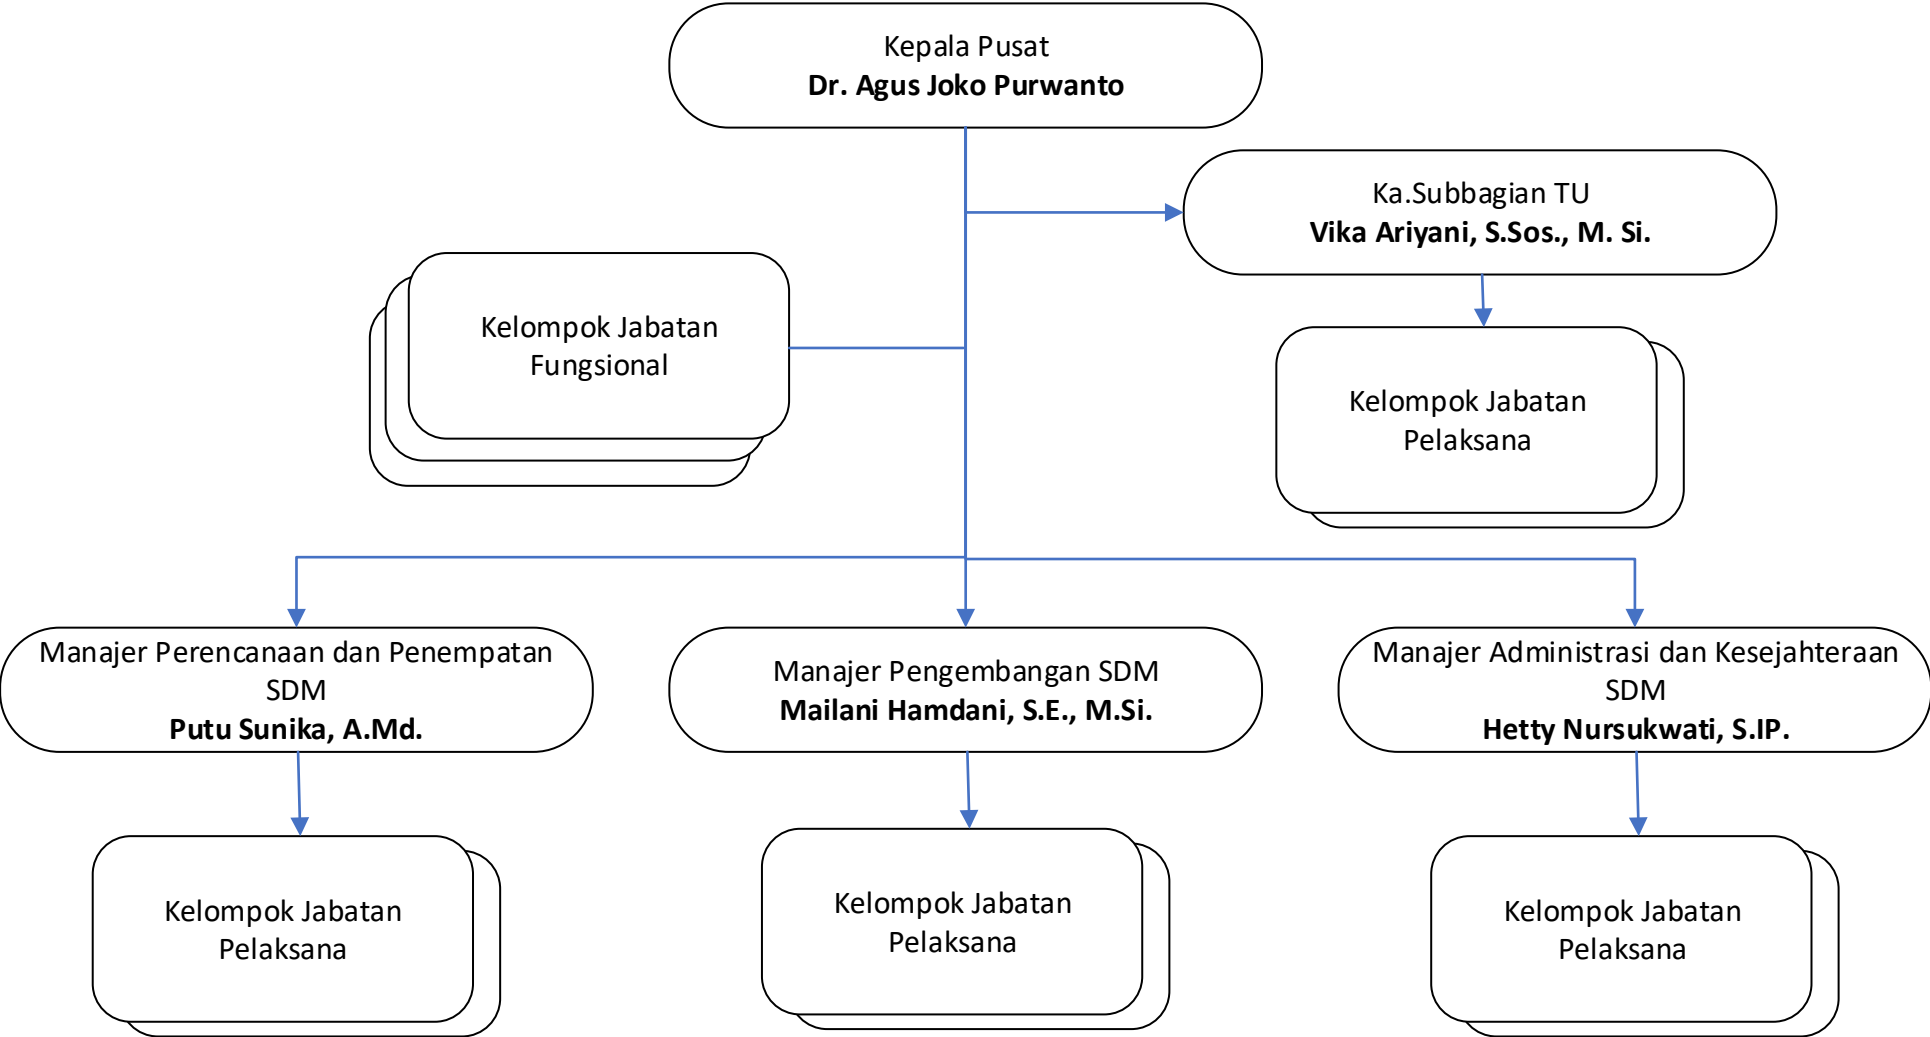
Kepala Pusat
**Dr. Agus Joko Purwanto**

Ka.Subbagian TU
**Vika Ariyani, S.Sos., M. Si.**

Kelompok Jabatan Fungsional

Kelompok Jabatan Pelaksana

Manajer Perencanaan dan Penempatan SDM
**Putu Sunika, A.Md.**

Manajer Pengembangan SDM
**Mailani Hamdani, S.E., M.Si.**

Manajer Administrasi dan Kesejahteraan SDM
**Hetty Nursukwati, S.IP.**

Kelompok Jabatan Pelaksana

Kelompok Jabatan Pelaksana

Kelompok Jabatan Pelaksana